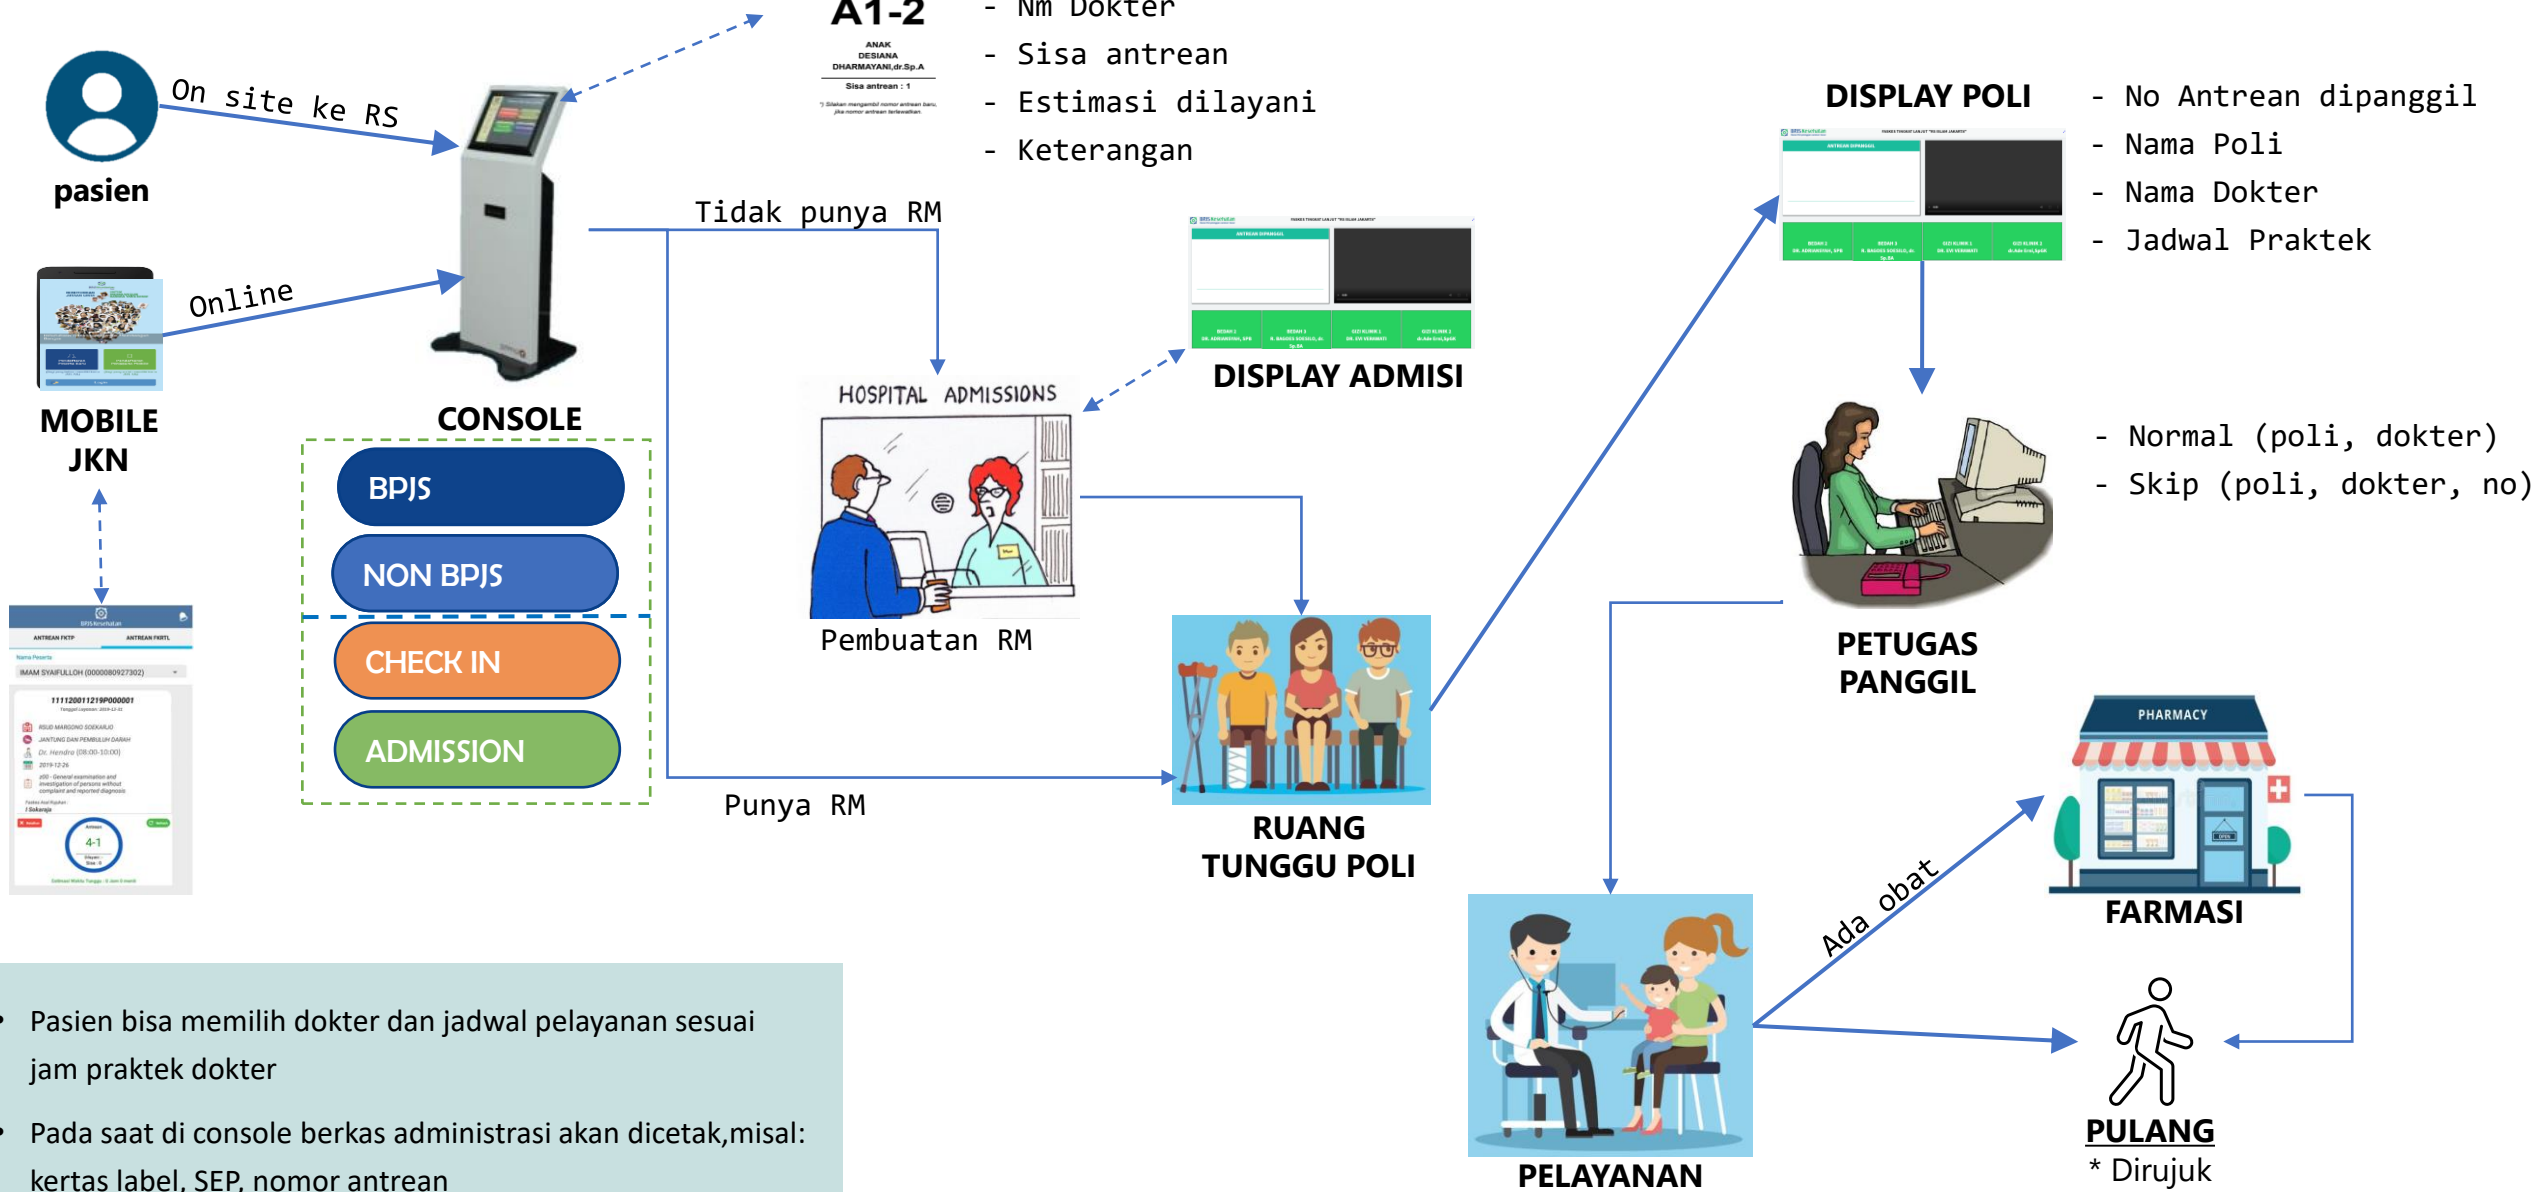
A1-2
ANAK
DESIANA
DHARMAYANI,dr.Sp.A
Sisa antrean : 1

- Nm Dokter
- Sisa antrean
- Estimasi dilayani
- Keterangan

pasien

On site ke RS

Online

MOBILE JKN

CONSOLE

BPJS
NON BPJS
CHECK IN
ADMISSION

Tidak punya RM

Punya RM

HOSPITAL ADMISSIONS

Pembuatan RM

DISPLAY ADMISI

RUANG TUNGGU POLI

DISPLAY POLI

- No Antrean dipanggil
- Nama Poli
- Nama Dokter
- Jadwal Praktek

PETUGAS PANGGIL

- Normal (poli, dokter)
- Skip (poli, dokter, no)

PHARMACY

FARMASI

Ada obat

PELAYANAN

PULANG
* Dirujuk

• Pasien bisa memilih dokter dan jadwal pelayanan sesuai jam praktek dokter

• Pada saat di console berkas administrasi akan dicetak,misal: kertas label, SEP, nomor antrean